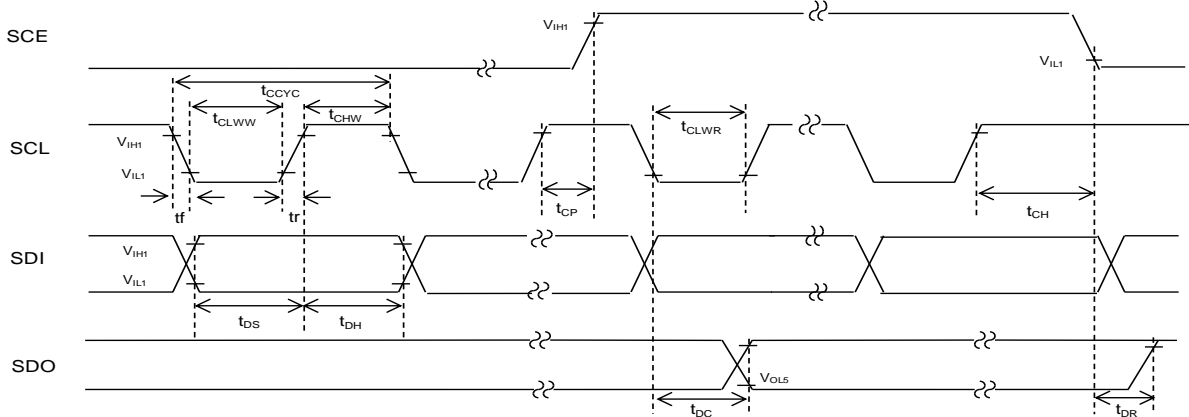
SCE

$V_{IH1}$

$V_{IL1}$

$t_{CCYC}$

$t_{CLWW}$

$t_{CHW}$

$t_{CLWR}$

SCL

$V_{IH1}$

$V_{IL1}$

tf

tr

$t_{CP}$

$t_{CH}$

SDI

$V_{IH1}$

$V_{IL1}$

$t_{DS}$

$t_{DH}$

SDO

$V_{OL5}$

$t_{DC}$

$t_{DR}$